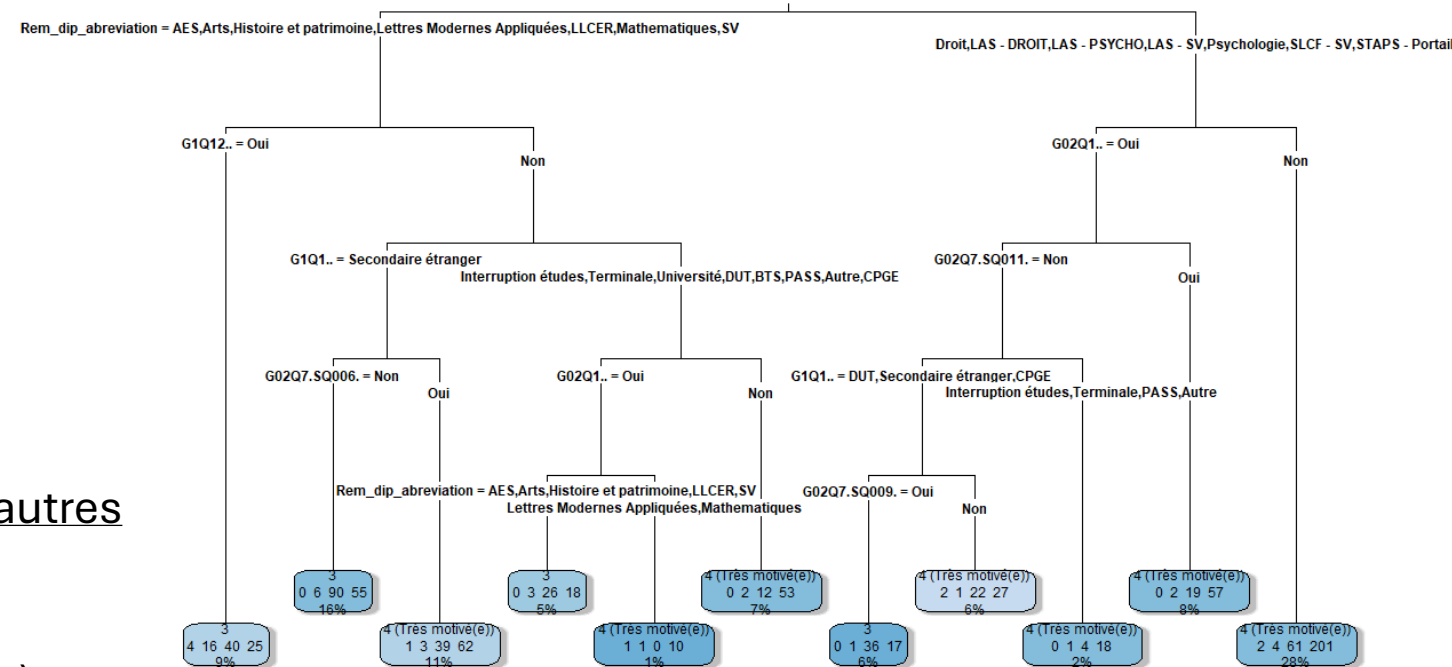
Rem_dip_abreviation = AES,Arts,Histoire et patrimoine,Lettres Modernes Appliquées,LLCER,Mathematiques,SV

Droit,LAS - DROIT,LAS - PSYCHO,LAS - SV,Psychologie,SLCF - SV,STAPS - Portail

G1Q12.. = Oui

Non

G02Q1.. = Oui

Non

G1Q1.. = Secondaire étranger

Interruption études,Terminale,Université,DUT,BTS,PASS,Autre,CPGE

G02Q7.SQ011. = Non

Oui

G02Q7.SQ006. = Non

Oui

G02Q1.. = Oui

Non

G1Q1.. = DUT,Secondaire étranger,CPGE

Interruption études,Terminale,PASS,Autre

Rem_dip_abreviation = AES,Arts,Histoire et patrimoine,LLCER,SV

Lettres Modernes Appliquées,Mathematiques

G02Q7.SQ009. = Oui

Non

autres

3
0 6 90 55
16%

3
0 3 26 18
5%

4 (Très motivé(e))
0 2 12 53
7%

4 (Très motivé(e))
2 1 22 27
6%

4 (Très motivé(e))
0 2 19 57
8%

3
4 16 40 25
9%

4 (Très motivé(e))
1 3 39 62
11%

4 (Très motivé(e))
1 1 0 10
1%

3
0 1 36 17
6%

4 (Très motivé(e))
0 1 4 18
2%

4 (Très motivé(e))
2 4 61 201
28%